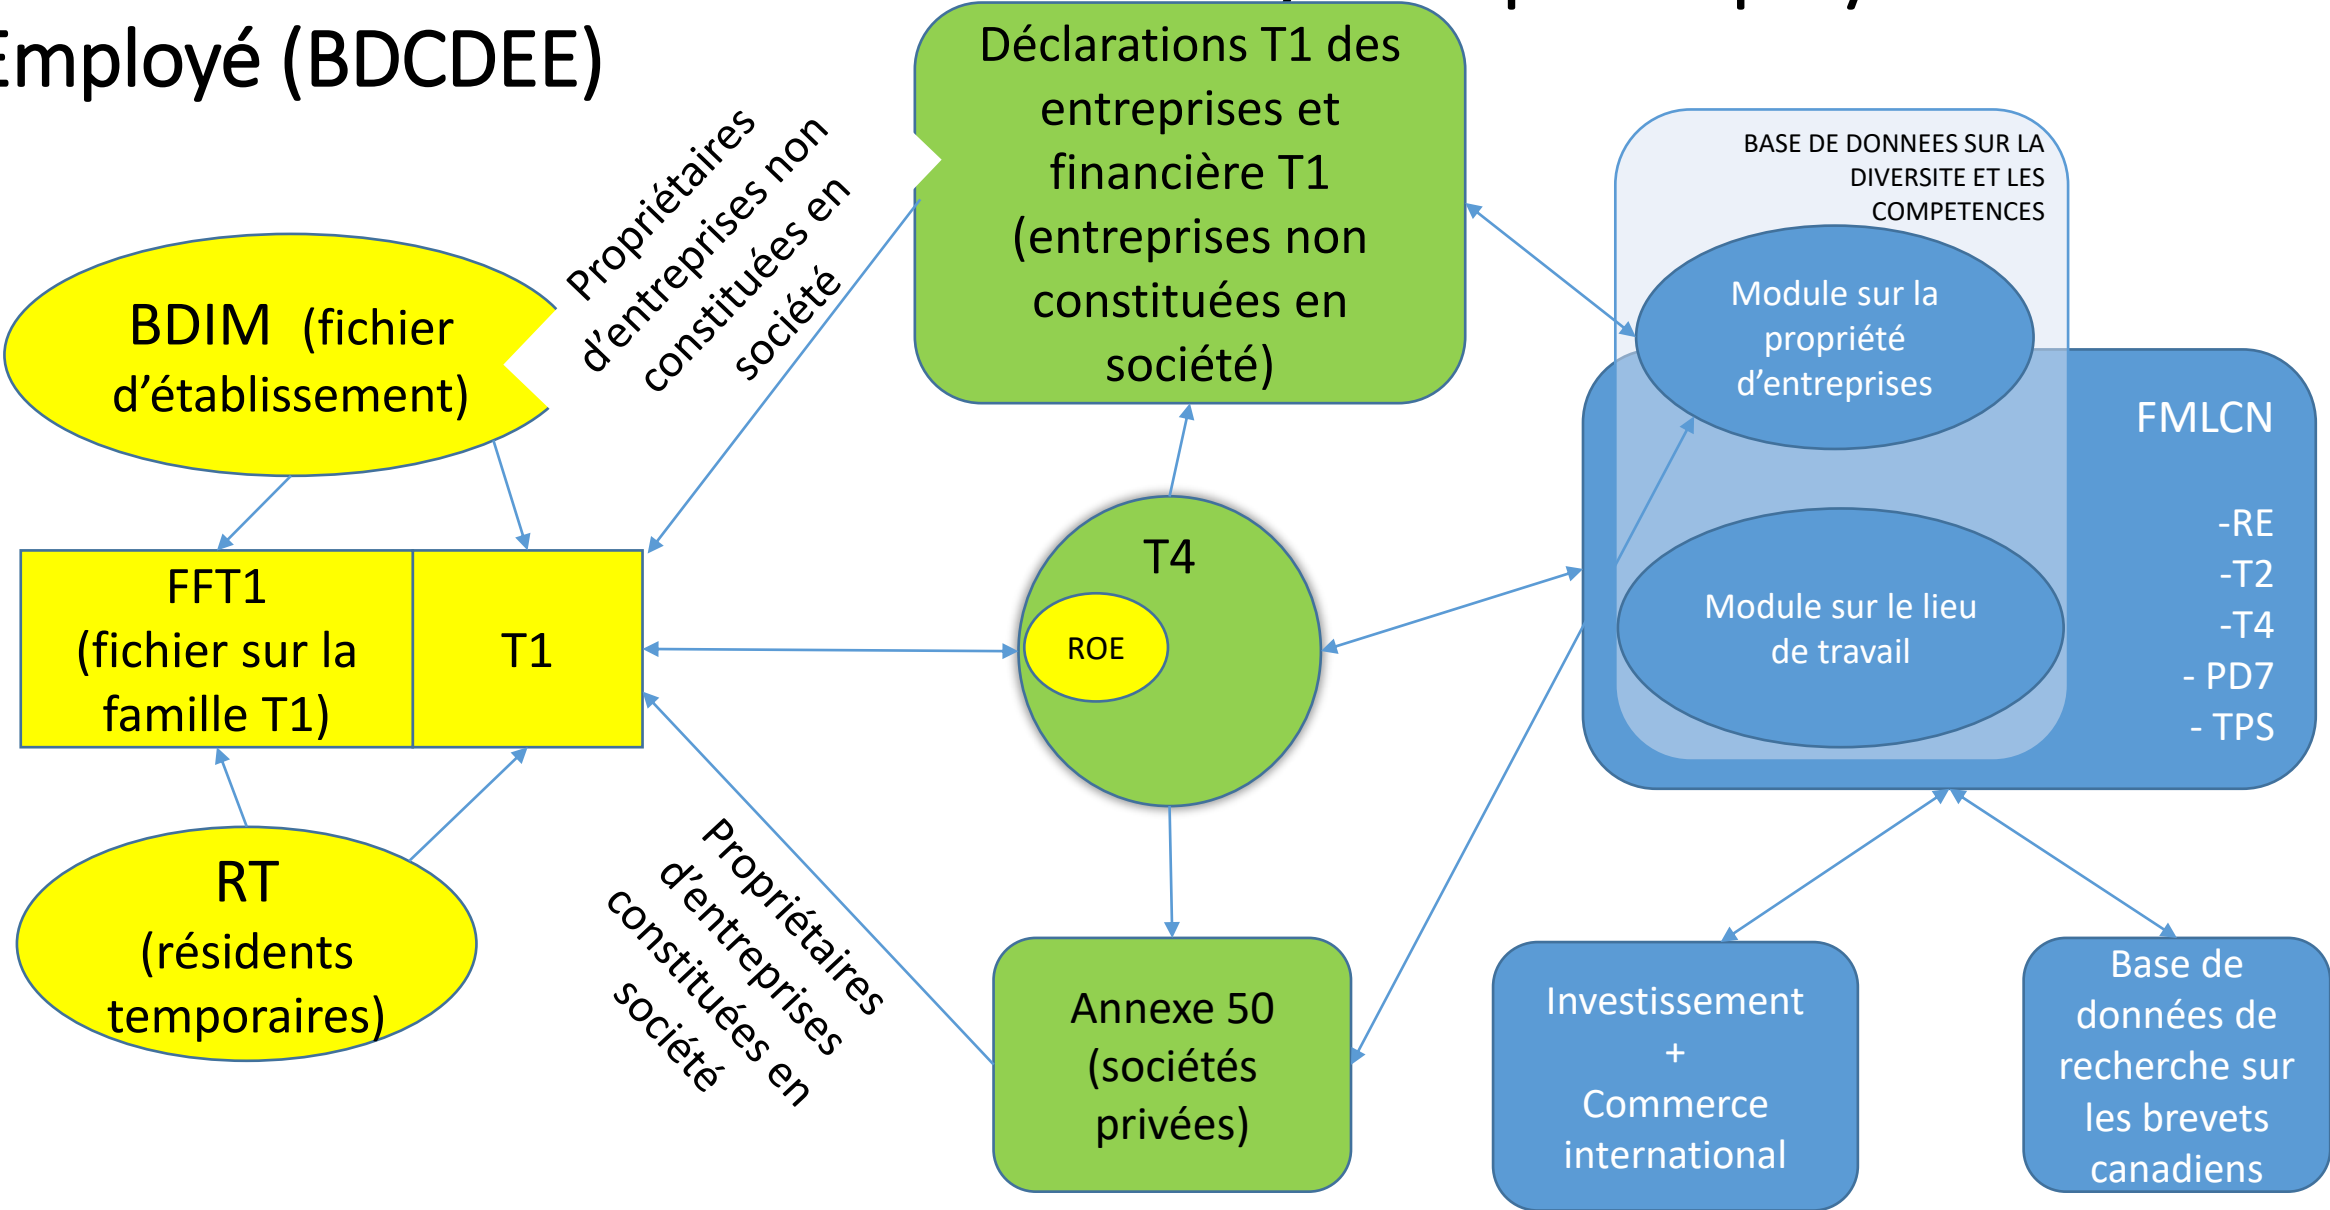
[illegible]mployé (BDCDEE)

BDIM (fichier d'établissement)

Propriétaires d'entreprises non constituées en société

Déclarations T1 des entreprises et financière T1 (entreprises non constituées en société)

BASE DE DONNEES SUR LA DIVERSITE ET LES COMPETENCES

Module sur la propriété d'entreprises

FMLCN

-RE
-T2
-T4
- PD7
- TPS

Module sur le lieu de travail

FFT1 (fichier sur la famille T1)

T1

T4

ROE

RT (résidents temporaires)

Propriétaires d'entreprises constituées en société

Annexe 50 (sociétés privées)

Investissement + Commerce international

Base de données de recherche sur les brevets canadiens